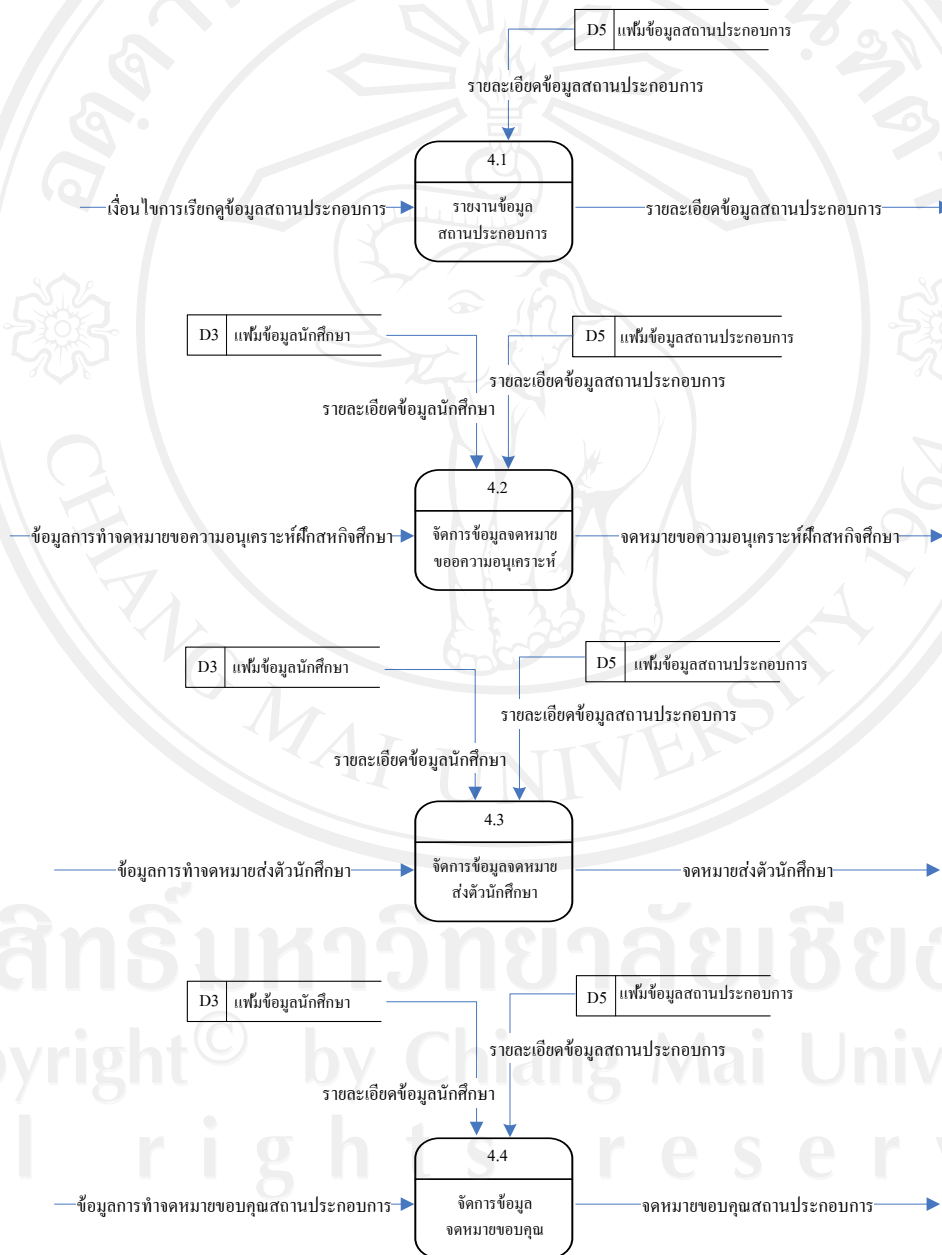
D5 แฟ้มข้อมูลสถานประกอบการ

รายละเอียดข้อมูลสถานประกอบการ

4.1

รายงานข้อมูลสถานประกอบการ

เงื่อนไขการเรียกดูข้อมูลสถานประกอบการ

รายละเอียดข้อมูลสถานประกอบการ

D3 แฟ้มข้อมูลนักศึกษา

D5 แฟ้มข้อมูลสถานประกอบการ

รายละเอียดข้อมูลสถานประกอบการ

รายละเอียดข้อมูลนักศึกษา

4.2

จัดการข้อมูลจดหมายขอความอนุเคราะห์

ข้อมูลการทำจดหมายขอความอนุเคราะห์ฝึกสหกิจศึกษา

จดหมายขอความอนุเคราะห์ฝึกสหกิจศึกษา

D3 แฟ้มข้อมูลนักศึกษา

D5 แฟ้มข้อมูลสถานประกอบการ

รายละเอียดข้อมูลสถานประกอบการ

รายละเอียดข้อมูลนักศึกษา

4.3

จัดการข้อมูลจดหมายส่งตัวนักศึกษา

ข้อมูลการทำจดหมายส่งตัวนักศึกษา

จดหมายส่งตัวนักศึกษา

D3 แฟ้มข้อมูลนักศึกษา

D5 แฟ้มข้อมูลสถานประกอบการ

รายละเอียดข้อมูลสถานประกอบการ

รายละเอียดข้อมูลนักศึกษา

4.4

จัดการข้อมูลจดหมายขอบคุณ

ข้อมูลการทำจดหมายขอบคุณสถานประกอบการ

จดหมายขอบคุณสถานประกอบการ

ลิขสิทธิ์มหาวิทยาลัยเชียงใหม่
Copyright© by Chiang Mai University
All rights reserved